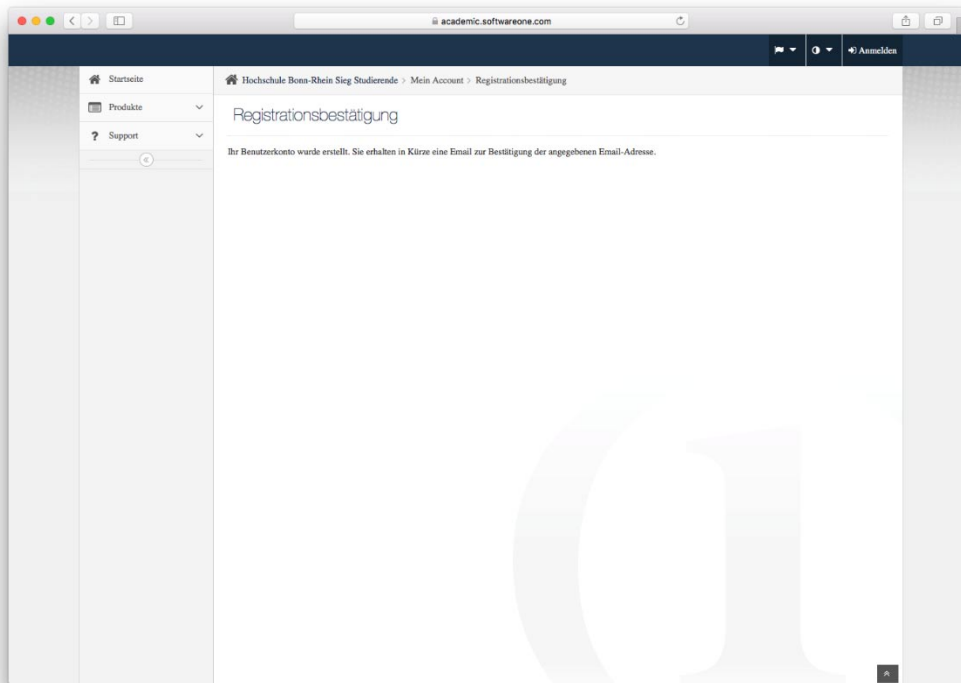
academic.softwareone.com

Anmelden

Startseite

Produkte

Support

Hochschule Bonn-Rhein Sieg Studierende > Mein Account > Registrationsbestätigung

Registrationsbestätigung

Ihr Benutzerkonto wurde erstellt. Sie erhalten in Kürze eine Email zur Bestätigung der angegebenen Email-Adresse.